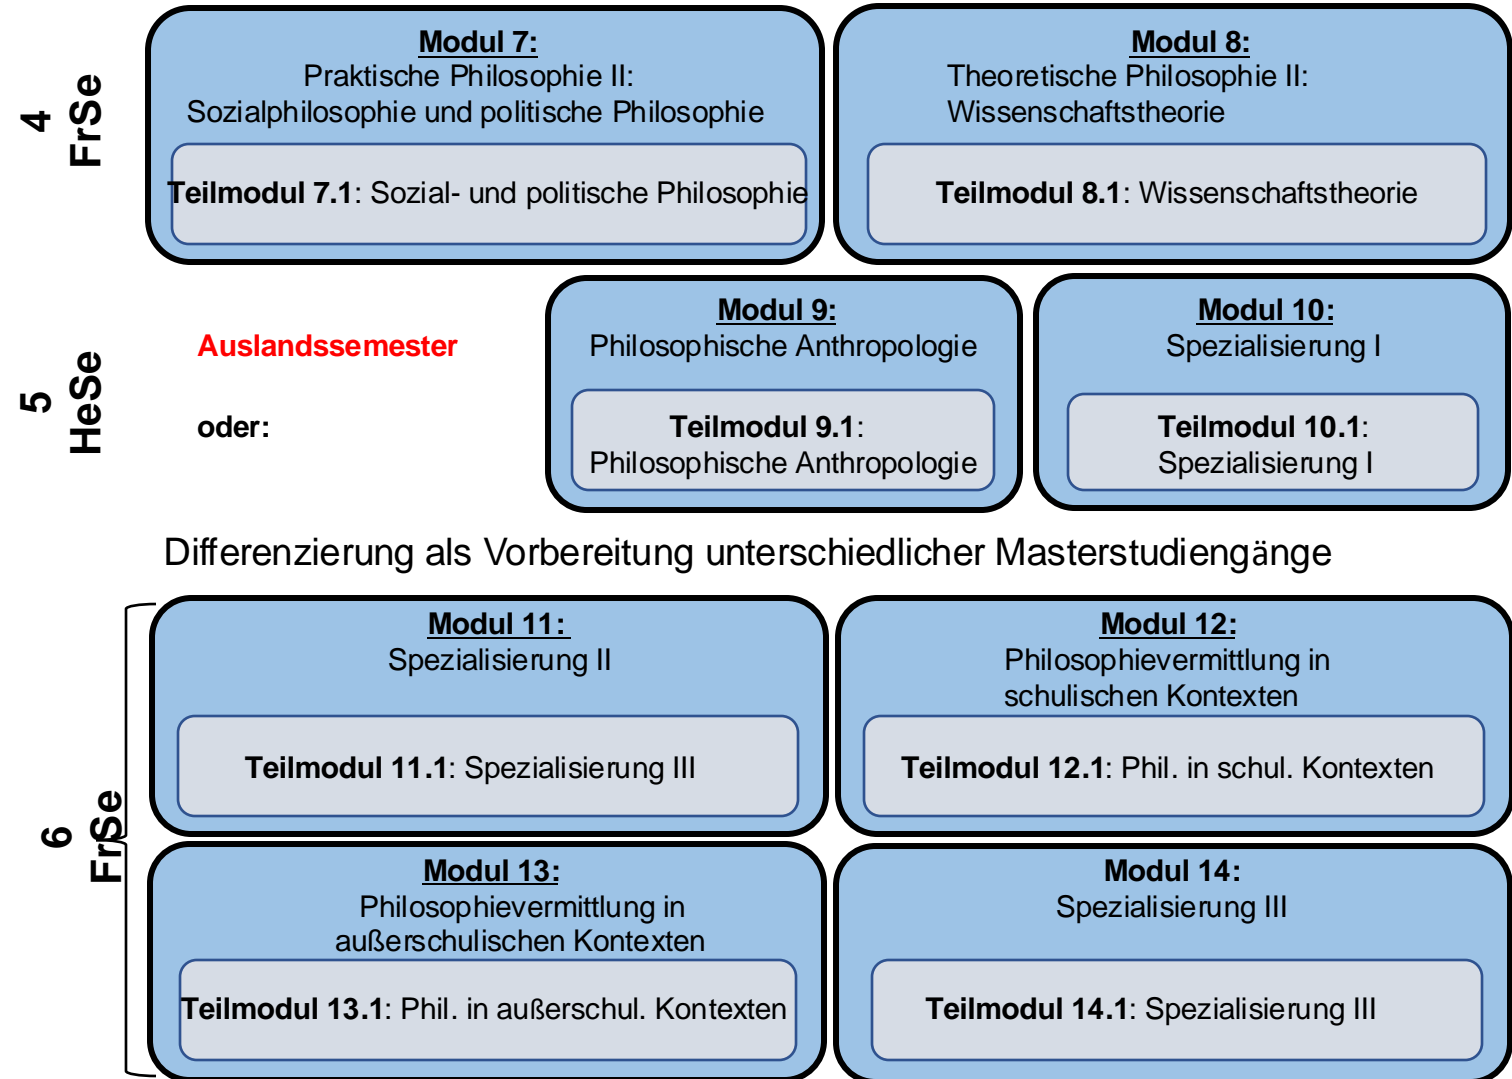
4 FrSe

Modul 7:
Praktische Philosophie II: Sozialphilosophie und politische Philosophie

Teilmodul 7.1: Sozial- und politische Philosophie

Modul 8:
Theoretische Philosophie II: Wissenschaftstheorie

Teilmodul 8.1: Wissenschaftstheorie

5 HeSe

Auslandssemester

oder:

Modul 9:
Philosophische Anthropologie

Teilmodul 9.1: Philosophische Anthropologie

Modul 10:
Spezialisierung I

Teilmodul 10.1: Spezialisierung I

Differenzierung als Vorbereitung unterschiedlicher Masterstudiengänge

6 FrSe

Modul 11:
Spezialisierung II

Teilmodul 11.1: Spezialisierung III

Modul 12:
Philosophievermittlung in schulischen Kontexten

Teilmodul 12.1: Phil. in schul. Kontexten

Modul 13:
Philosophievermittlung in außerschulischen Kontexten

Teilmodul 13.1: Phil. in außerschul. Kontexten

Modul 14:
Spezialisierung III

Teilmodul 14.1: Spezialisierung III